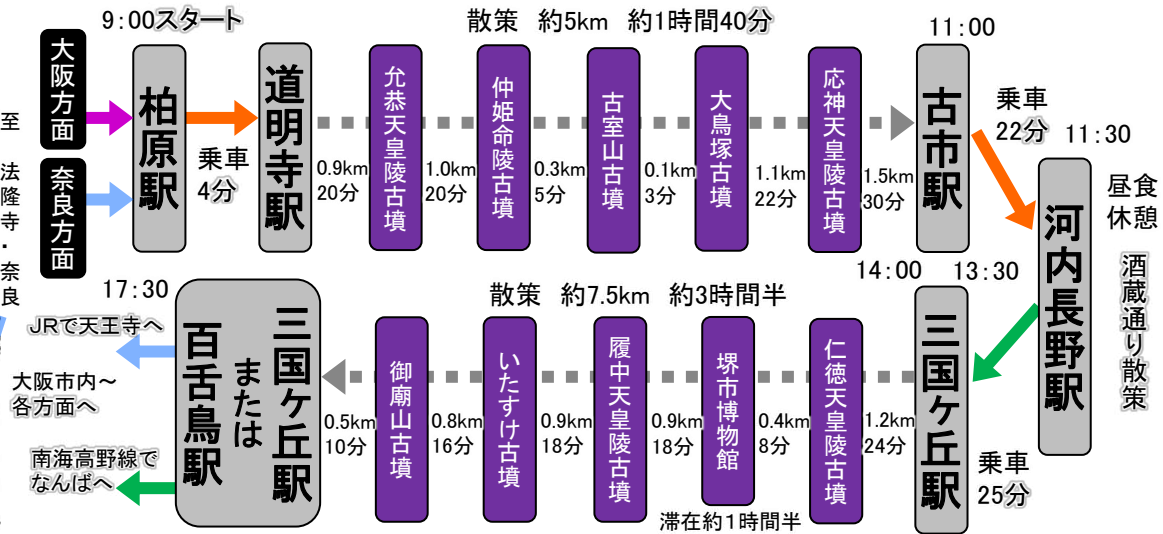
9:00スタート

散策　約5km　約1時間40分

11:00

至
法隆寺・奈良

大阪方面

奈良方面

柏原駅

乗車
4分

道明寺駅

0.9km
20分

允恭天皇陵古墳

1.0km
20分

仲姫命陵古墳

0.3km
5分

古室山古墳

0.1km
3分

大鳥塚古墳

1.1km
22分

応神天皇陵古墳

1.5km
30分

古市駅

乗車
22分

11:30

河内長野駅

昼食休憩

酒蔵通り散策

17:30

散策　約7.5km　約3時間半

14:00　13:30

JRで天王寺へ

大阪市内～
各方面へ

南海高野線で
なんばへ

三国ケ丘駅
または
百舌鳥駅

0.5km
10分

御廟山古墳

0.8km
16分

いたすけ古墳

0.9km
18分

履中天皇陵古墳

0.9km
18分

堺市博物館

滞在約1時間半

0.4km
8分

仁徳天皇陵古墳

1.2km
24分

三国ケ丘駅

乗車
25分